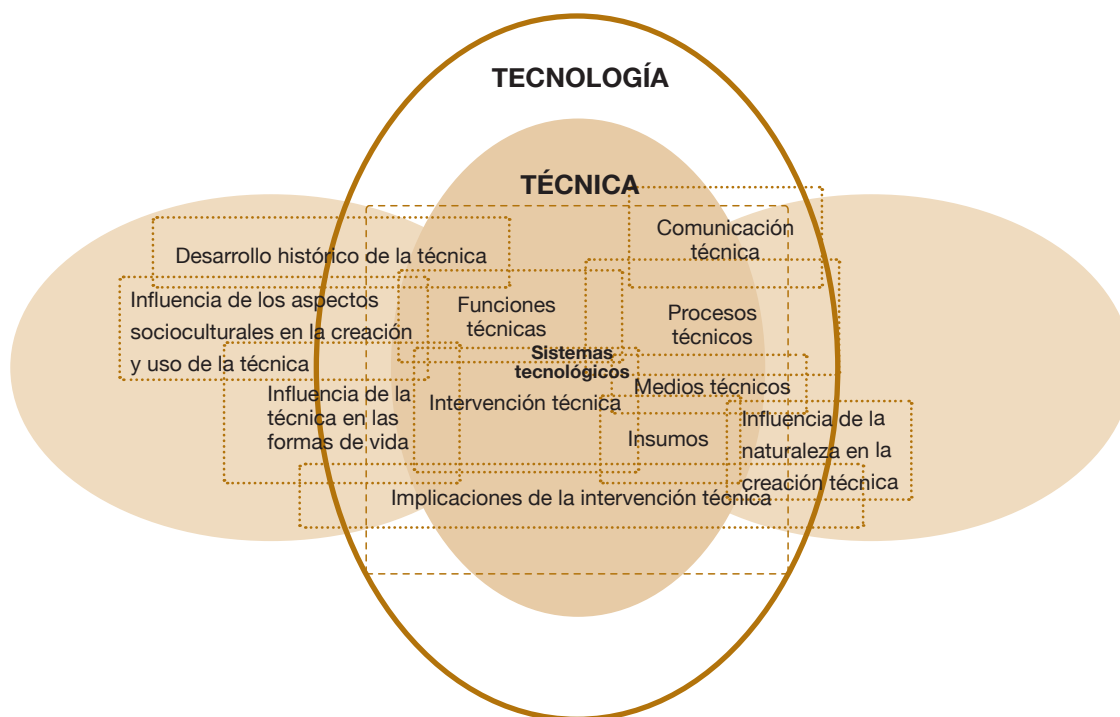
TECNOLOGÍA

TÉCNICA

Desarrollo histórico de la técnica

Comunicación técnica

Influencia de los aspectos socioculturales en la creación y uso de la técnica

Funciones técnicas

Procesos técnicos

Sistemas tecnológicos

Medios técnicos

Influencia de la técnica en las formas de vida

Intervención técnica

Insumos

Influencia de la naturaleza en la creación técnica

Implicaciones de la intervención técnica